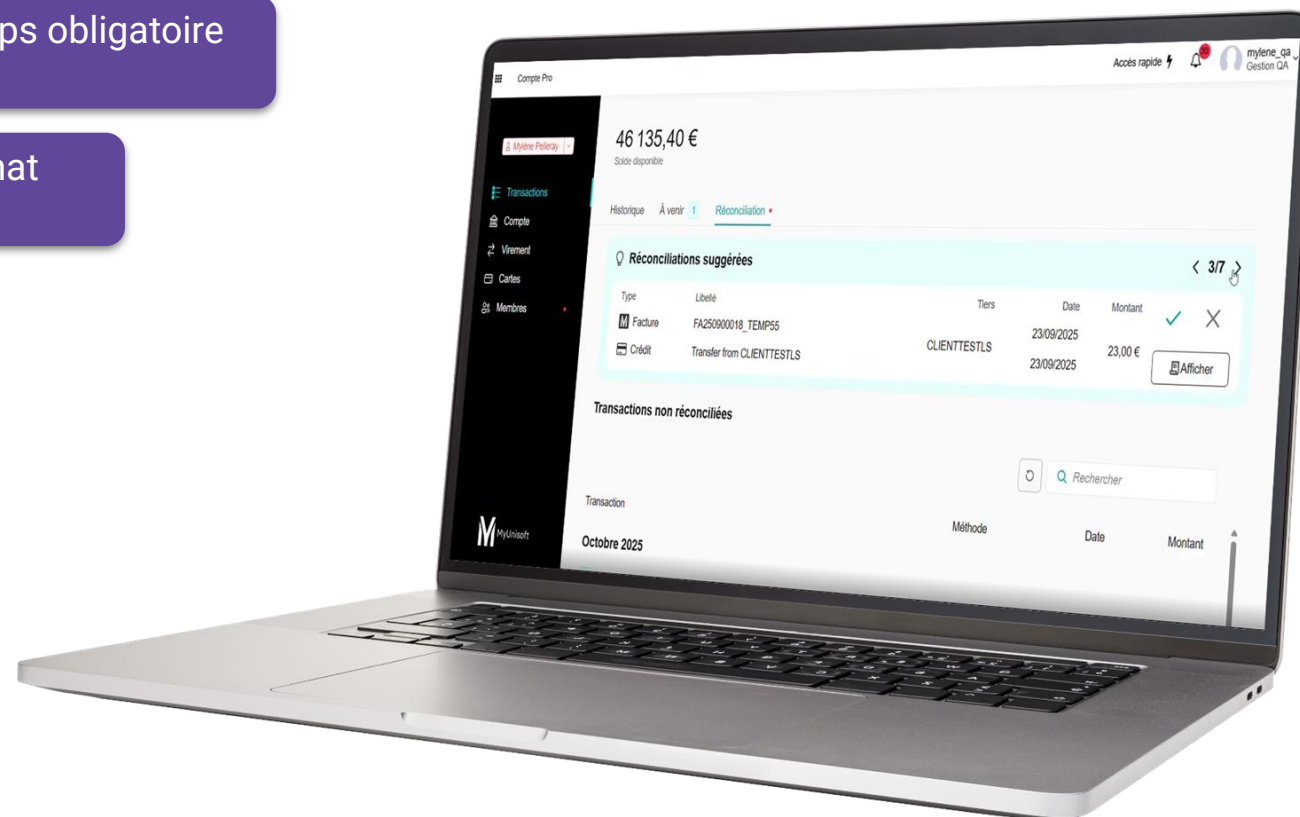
ps obligatoire

nat

Compte Pro

Accès rapide

mylene_qa
Gestion QA

Mylène Pelleray

Transactions
Compte
Virement
Cartes
Membres

46 135,40 €
Solde disponible

Historique
À venir 1
Réconciliation

Réconciliations suggérées

3/7

| Type | Libellé | Tiers | Date | Montant |
|---|---|---|---|---|
| Facture | FA250900018_TEMP55 | CLIENTTESTLS | 23/09/2025 | 23,00 € |
| Crédit | Transfer from CLIENTTESTLS | | 23/09/2025 | |

Afficher

Transactions non réconciliées

Rechercher

Transaction
Méthode
Date
Montant

Octobre 2025

MyUnisoft